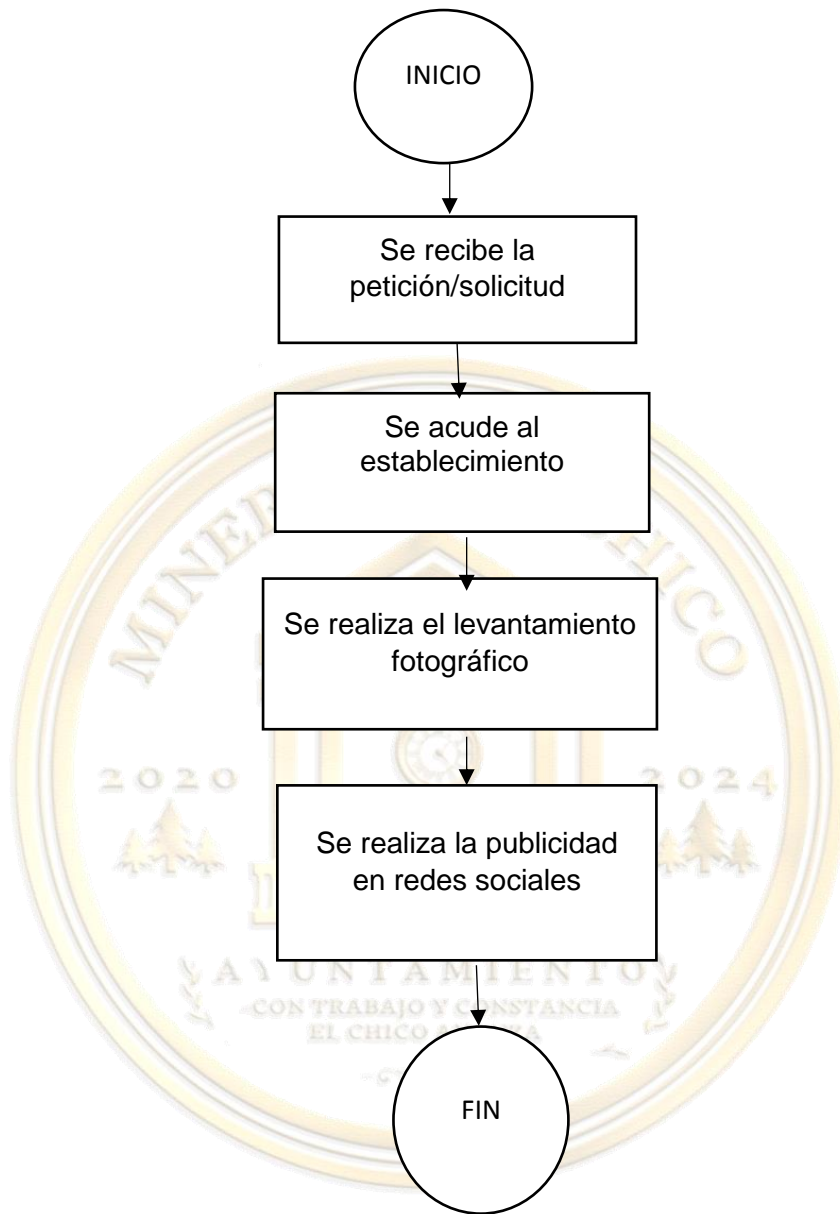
INICIO

Se recibe la petición/solicitud

Se acude al establecimiento

Se realiza el levantamiento fotográfico

Se realiza la publicidad en redes sociales

FIN

MINERAL DEL CHICO

2020 2024

AYUNTAMIENTO

CON TRABAJO Y CONSTANCIA

EL CHICO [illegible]